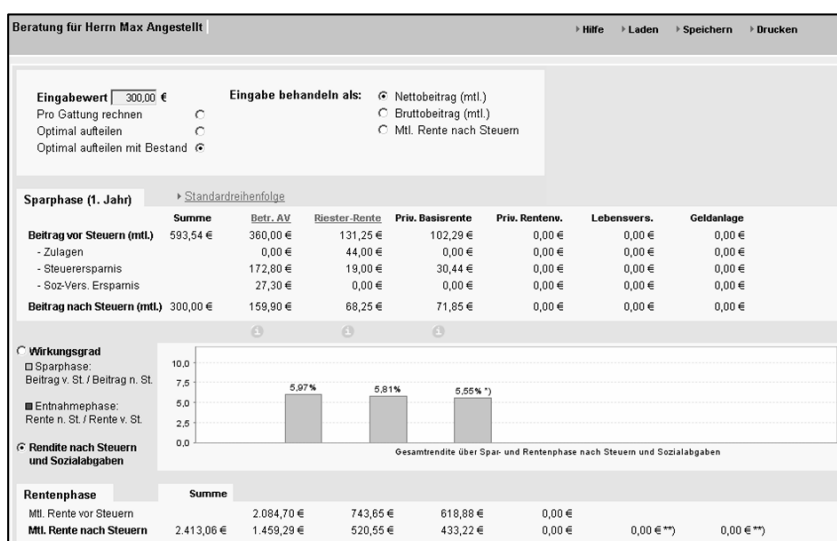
Beratung für Herrn Max Angestellt

Hilfe Laden Speichern Drucken

Eingabewert 300,00 €
Pro Gattung rechnen
Optimal aufteilen
Optimal aufteilen mit Bestand

Eingabe behandeln als:
Nettobeitrag (mtl.)
Bruttobeitrag (mtl.)
Mtl. Rente nach Steuern

Sparphase (1. Jahr)

Standardreihenfolge

| | Summe | Betr. AV | Riester-Rente | Priv. Basisrente | Priv. Rentenv. | Lebensvers. | Geldanlage |
|---|---|---|---|---|---|---|---|
| Beitrag vor Steuern (mtl.) | 593,54 € | 360,00 € | 131,25 € | 102,29 € | 0,00 € | 0,00 € | 0,00 € |
| - Zulagen | | 0,00 € | 44,00 € | 0,00 € | 0,00 € | 0,00 € | 0,00 € |
| - Steuerersparnis | | 172,80 € | 19,00 € | 30,44 € | 0,00 € | 0,00 € | 0,00 € |
| - Soz-Vers. Ersparnis | | 27,30 € | 0,00 € | 0,00 € | 0,00 € | 0,00 € | 0,00 € |
| Beitrag nach Steuern (mtl.) | 300,00 € | 159,90 € | 68,25 € | 71,85 € | 0,00 € | 0,00 € | 0,00 € |

Wirkungsgrad
Sparphase: Beitrag v. St. / Beitrag n. St.
Entnahmephase: Rente n. St. / Rente v. St.
Rendite nach Steuern und Sozialabgaben

10,0
7,5
5,0
2,5
0,0

5,97%
5,81%
5,55% *)

Gesamtrendite über Spar- und Rentenphase nach Steuern und Sozialabgaben

| Rentenphase | Summe | | | | | | |
|---|---|---|---|---|---|---|---|
| Mtl. Rente vor Steuern | | 2.084,70 € | 743,65 € | 618,88 € | 0,00 € | | |
| Mtl. Rente nach Steuern | 2.413,06 € | 1.459,29 € | 520,55 € | 433,22 € | 0,00 € | 0,00 € **) | 0,00 € **) |